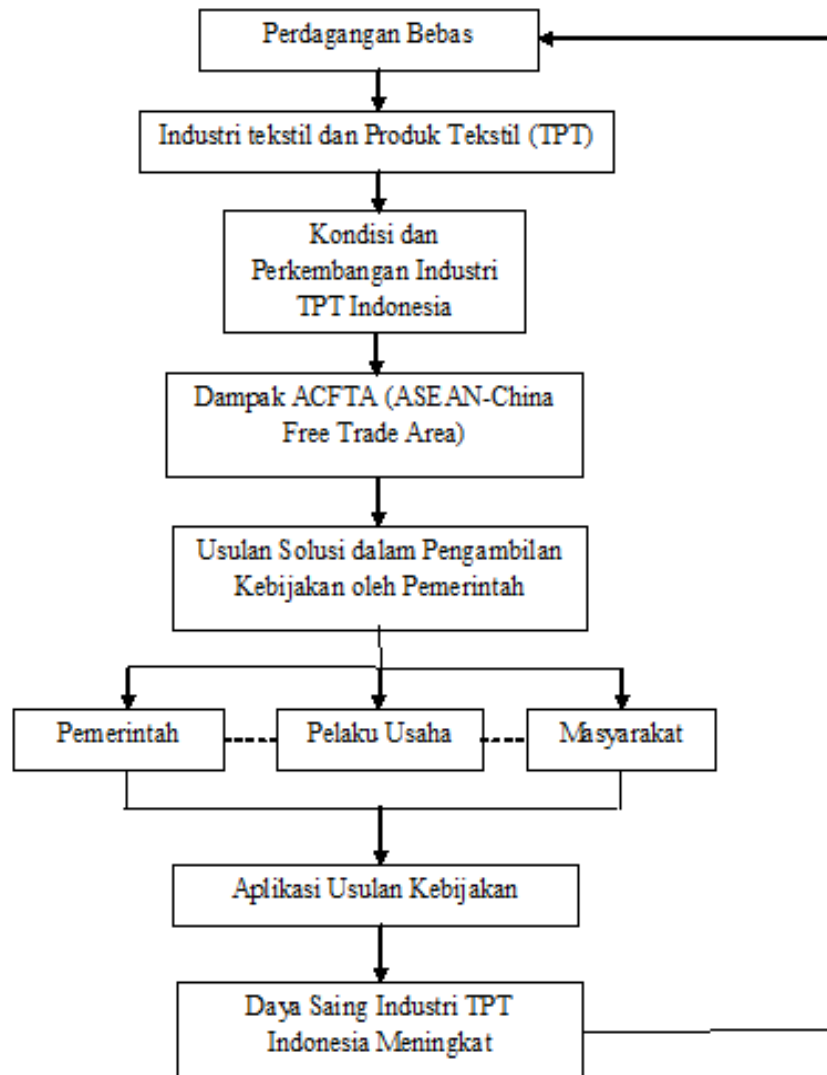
Perdagangan Bebas

Industri tekstil dan Produk Tekstil (TPT)

Kondisi dan Perkembangan Industri TPT Indonesia

Dampak ACFTA (ASEAN-China Free Trade Area)

Usulan Solusi dalam Pengambilan Kebijakan oleh Pemerintah

Pemerintah

Pelaku Usaha

Masyarakat

Aplikasi Usulan Kebijakan

Daya Saing Industri TPT Indonesia Meningkat